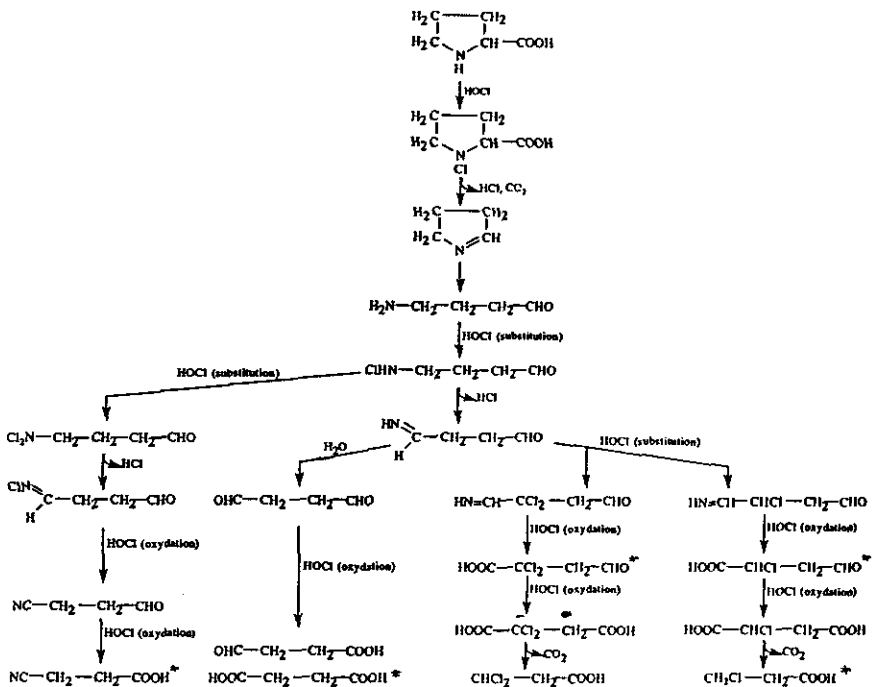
$H_2C$—$CH_2$
$H_2C$ $CH$—$COOH$
N
H

HOCl

$H_2C$—$CH_2$
$H_2C$ $CH$—$COOH$
N
Cl

HCl, $CO_2$

$H_2C$—$CH_2$
$H_2C$ $N$=$CH$

$H_2N$—$CH_2$—$CH_2$—$CH_2$—$CHO$

HOCl (substitution)

HOCl (substitution)

$ClHN$—$CH_2$—$CH_2$—$CH_2$—$CHO$

HCl

$Cl_2N$—$CH_2$—$CH_2$—$CH_2$—$CHO$

HN=C(H)—$CH_2$—$CH_2$—$CHO$

HOCl (substitution)

$H_2O$

HCl

ClN=C(H)—$CH_2$—$CH_2$—$CHO$

$OHC$—$CH_2$—$CH_2$—$CHO$

$HN$=$CH$—$CCl_2$—$CH_2$—$CHO$

$HN$=$CH$—$CHCl$—$CH_2$—$CHO$

HOCl (oxydation)

HOCl (oxydation)

HOCl (oxydation)

HOCl (oxydation)

$HOOC$—$CCl_2$—$CH_2$—$CHO$*

$HOOC$—$CHCl$—$CH_2$—$CHO$*

HOCl (oxydation)

HOCl (oxydation)

$NC$—$CH_2$—$CH_2$—$CHO$

$HOOC$—$CCl_2$—$CH_2$—$COOH$*

$HOOC$—$CHCl$—$CH_2$—$COOH$

HOCl (oxydation)

$OHC$—$CH_2$—$CH_2$—$COOH$

$CO_2$

$CO_2$

$NC$—$CH_2$—$CH_2$—$COOH$*

$HOOC$—$CH_2$—$CH_2$—$COOH$*

$CHCl_2$—$CH_2$—$COOH$

$CH_2Cl$—$CH_2$—$COOH$*